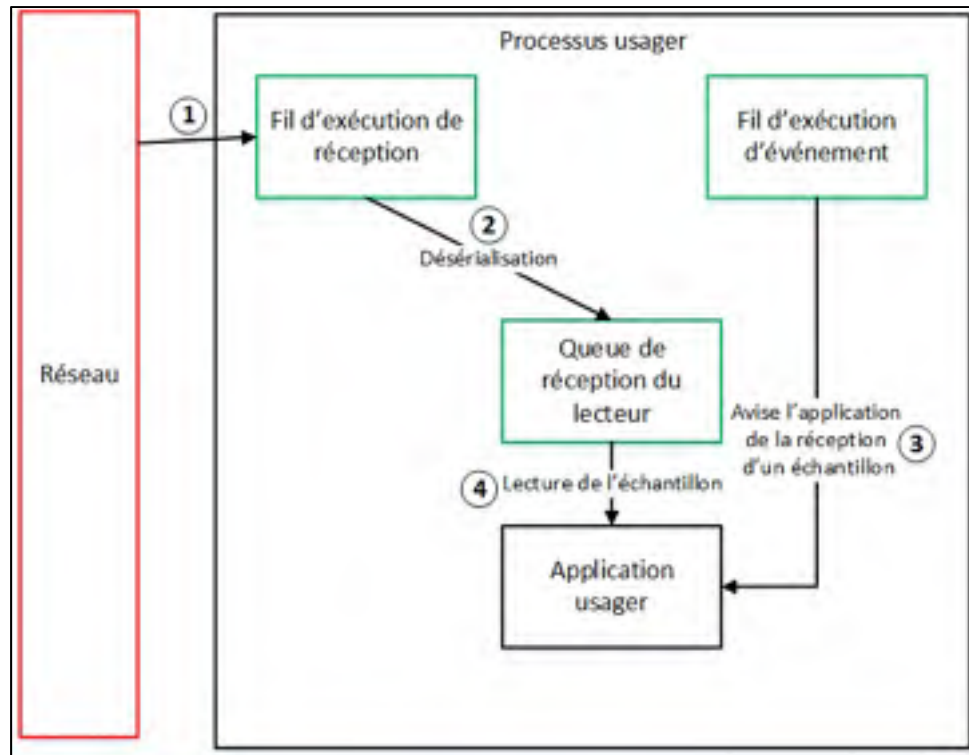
Réseau

Processus usager

1

Fil d'exécution de réception

Fil d'exécution d'événement

2

Désérialisation

Queue de réception du lecteur

Avise l'application de la réception d'un échantillon

3

4

Lecture de l'échantillon

Application usager